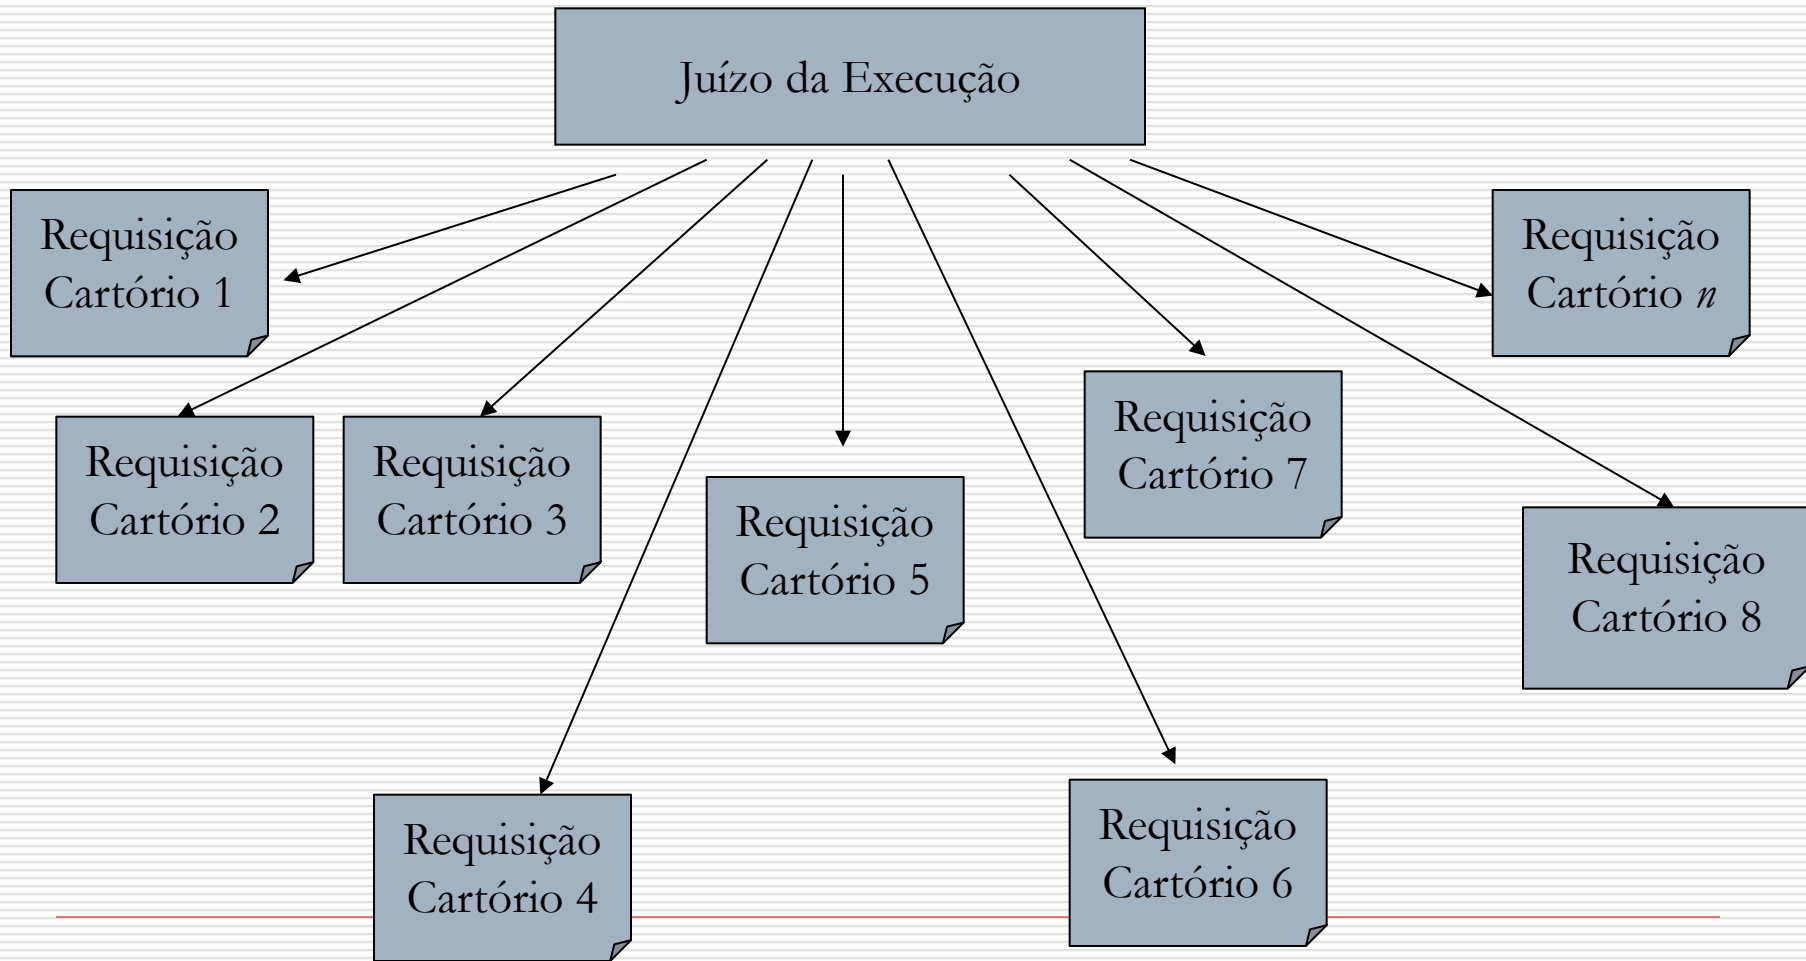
Juízo da Execução

Requisição Cartório 1

Requisição Cartório 2

Requisição Cartório 3

Requisição Cartório 5

Requisição Cartório 7

Requisição Cartório *n*

Requisição Cartório 8

Requisição Cartório 4

Requisição Cartório 6